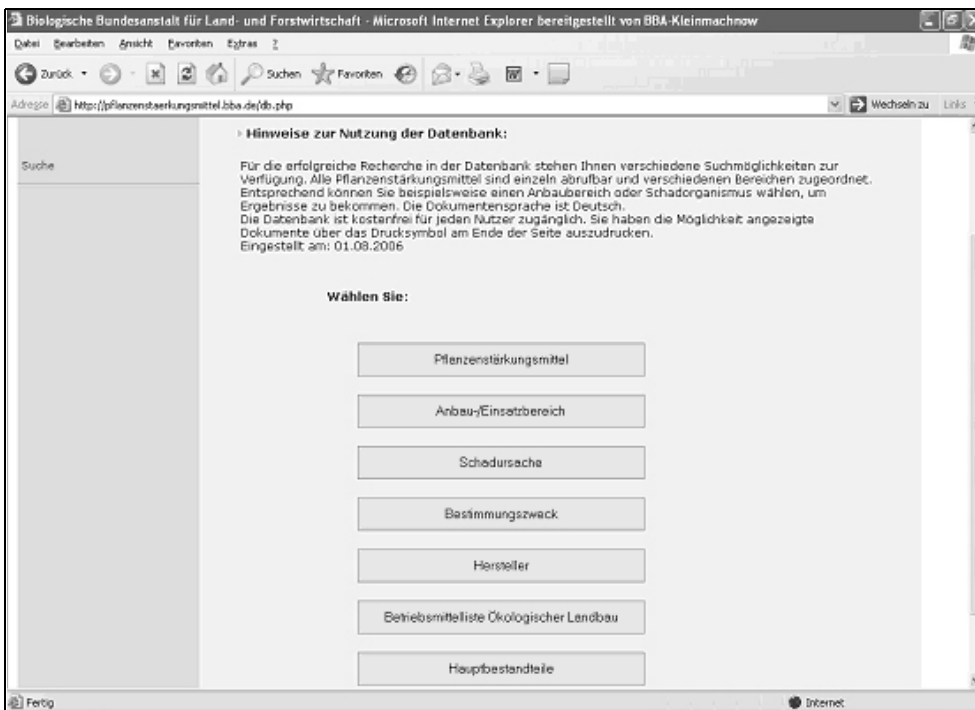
Biologische Bundesanstalt für Land- und Forstwirtschaft - Microsoft Internet Explorer bereitgestellt von BBA-Kleinmachnow

Datei Bearbeiten Ansicht Favoriten Extras ?

Zurück Suchen Favoriten

Adresse http://pflanzenstaerkungsmittel.bba.de/db.php

Wechseln zu Links

Suche

Hinweise zur Nutzung der Datenbank:

Für die erfolgreiche Recherche in der Datenbank stehen Ihnen verschiedene Suchmöglichkeiten zur Verfügung. Alle Pflanzenstärkungsmittel sind einzeln abrufbar und verschiedenen Bereichen zugeordnet. Entsprechend können Sie beispielsweise einen Anbaubereich oder Schadorganismus wählen, um Ergebnisse zu bekommen. Die Dokumentensprache ist Deutsch.
Die Datenbank ist kostenfrei für jeden Nutzer zugänglich. Sie haben die Möglichkeit angezeigte Dokumente über das Drucksymbol am Ende der Seite auszudrucken.
Eingestellt am: 01.08.2006

Wählen Sie:

Pflanzenstärkungsmittel

Anbau-/Einsatzbereich

Schadursache

Bestimmungszweck

Hersteller

Betriebsmittelliste Ökologischer Landbau

Hauptbestandteile

Fertig

Internet